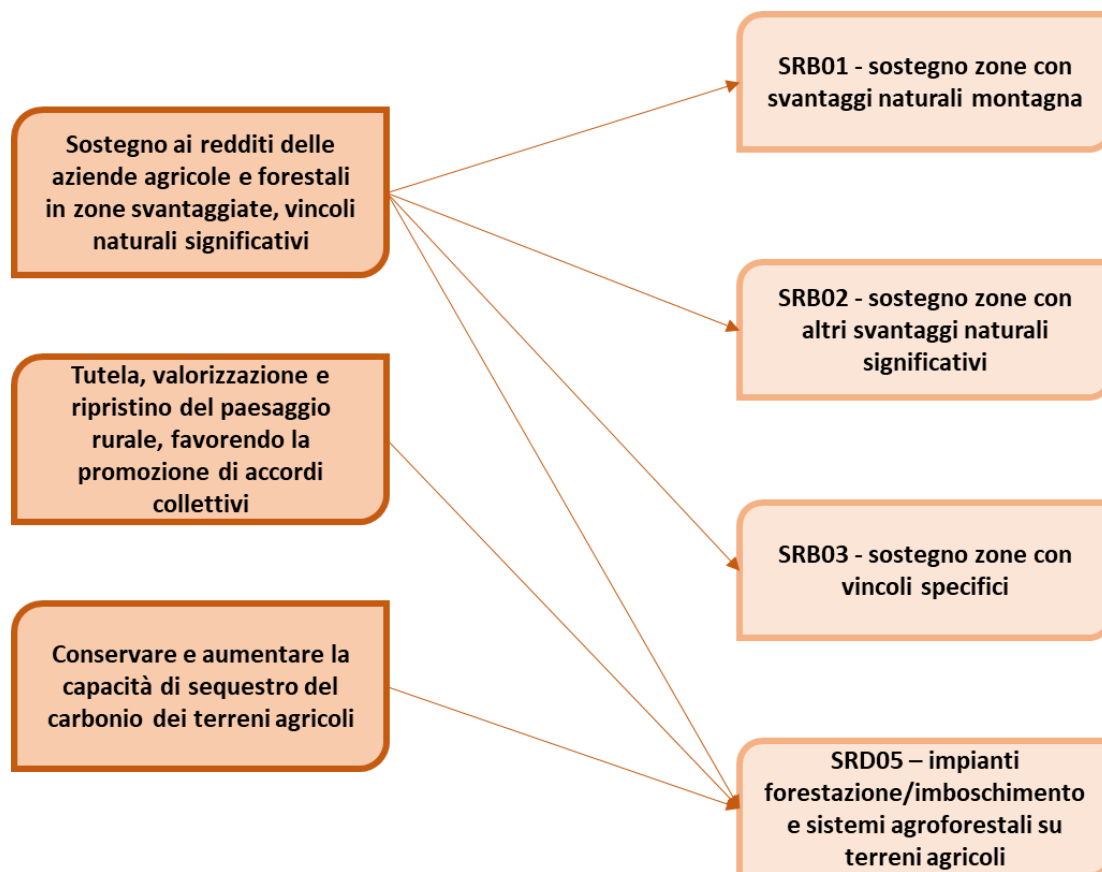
Sostegno ai redditi delle aziende agricole e forestali in zone svantaggiate, vincoli naturali significativi

Tutela, valorizzazione e ripristino del paesaggio rurale, favorendo la promozione di accordi collettivi

Conservare e aumentare la capacità di sequestro del carbonio dei terreni agricoli

SRB01 - sostegno zone con svantaggi naturali montagna

SRB02 - sostegno zone con altri svantaggi naturali significativi

SRB03 - sostegno zone con vincoli specifici

SRD05 – impianti forestazione/imboschimento e sistemi agroforestali su terreni agricoli